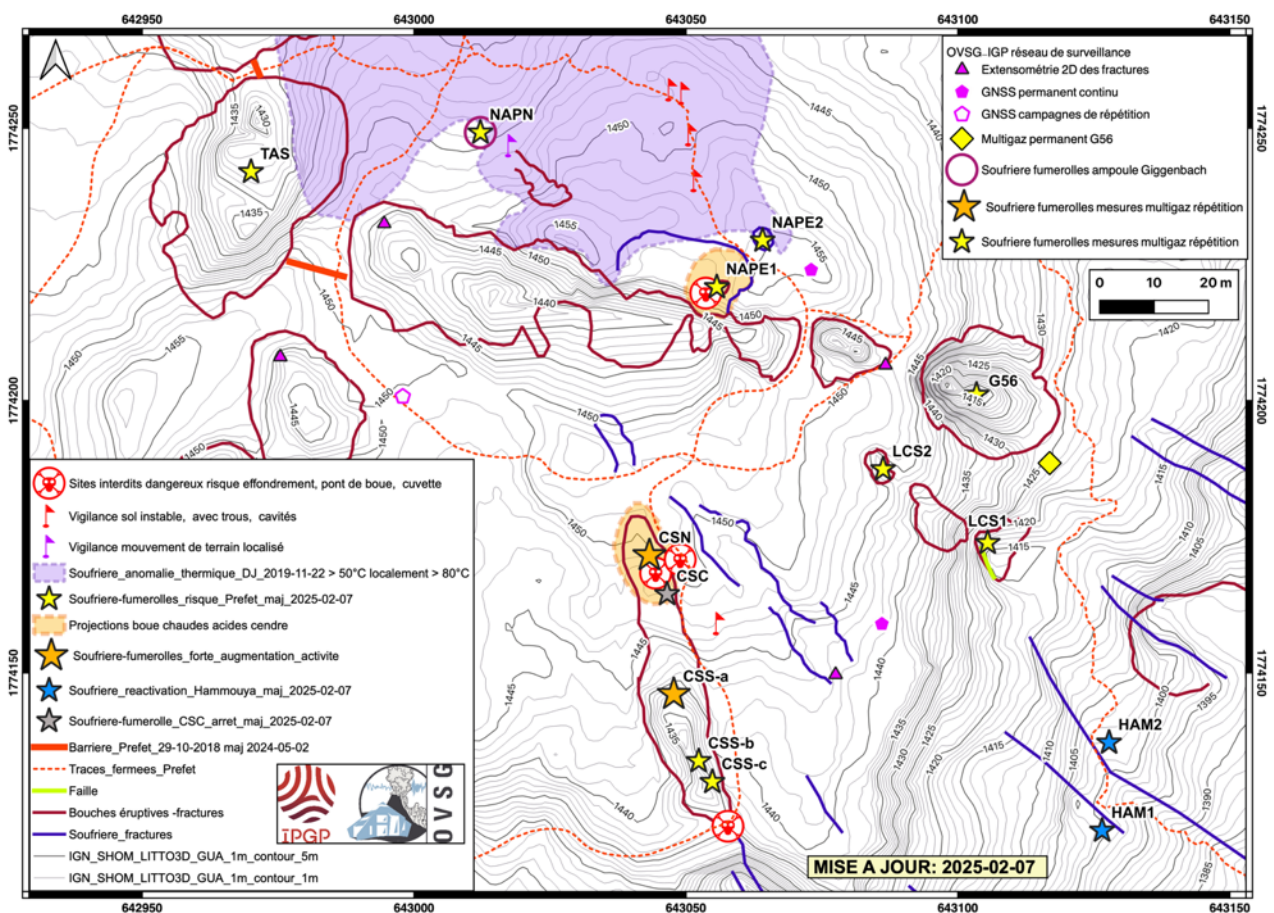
642950 643000 643050 643100 643150

1774250 1774200 1774150

OVSG_IGP réseau de surveillance
Extensométrie 2D des fractures
GNSS permanent continu
GNSS campagnes de répétition
Multigaz permanent G56
Soufriere fumerolles ampoule Giggenbach
Soufriere fumerolles mesures multigaz répétition
Soufriere fumerolles mesures multigaz répétition

0 10 20 m

NAPN
TAS
NAPE2
NAPE1
G56
LCS2
LCS1
CSN
CSC
CSS-a
CSS-b
CSS-c
HAM2
HAM1

1435 1430 1435 1450 1455 1445 1450 1440 1445 1450 1455 1445 1450 1440 1445 1450 1430 1420 1425 1420 1415 1440 1430 1450 1445 1450 1445 1450 1435 1425 1415 1410 1405 1420 1415 1450 1445 1440 1435 1430 1425 1420 1415 1410 1405 1400 1395 1390 1385 1445 1435 1440 1445 1440

Sites interdits dangereux risque effondrement, pont de boue, cuvette
Vigilance sol instable, avec trous, cavités
Vigilance mouvement de terrain localisé
Soufriere_anomalie_thermique_DJ_2019-11-22 > 50°C localement > 80°C
Soufriere-fumerolles_risque_Prefet_maj_2025-02-07
Projections boue chaudes acides cendre
Soufriere-fumerolles_forte_augmentation_activite
Soufriere_reactivation_Hammouya_maj_2025-02-07
Soufriere-fumerolle_CSC_arret_maj_2025-02-07
Barriere_Prefet_29-10-2018 maj 2024-05-02
Traces_fermees_Prefet
Faille
Bouches éruptives -fractures
Soufriere_fractures
IGN_SHOM_LITTO3D_GUA_1m_contour_5m
IGN_SHOM_LITTO3D_GUA_1m_contour_1m

IPGP
OVSG

MISE A JOUR: 2025-02-07